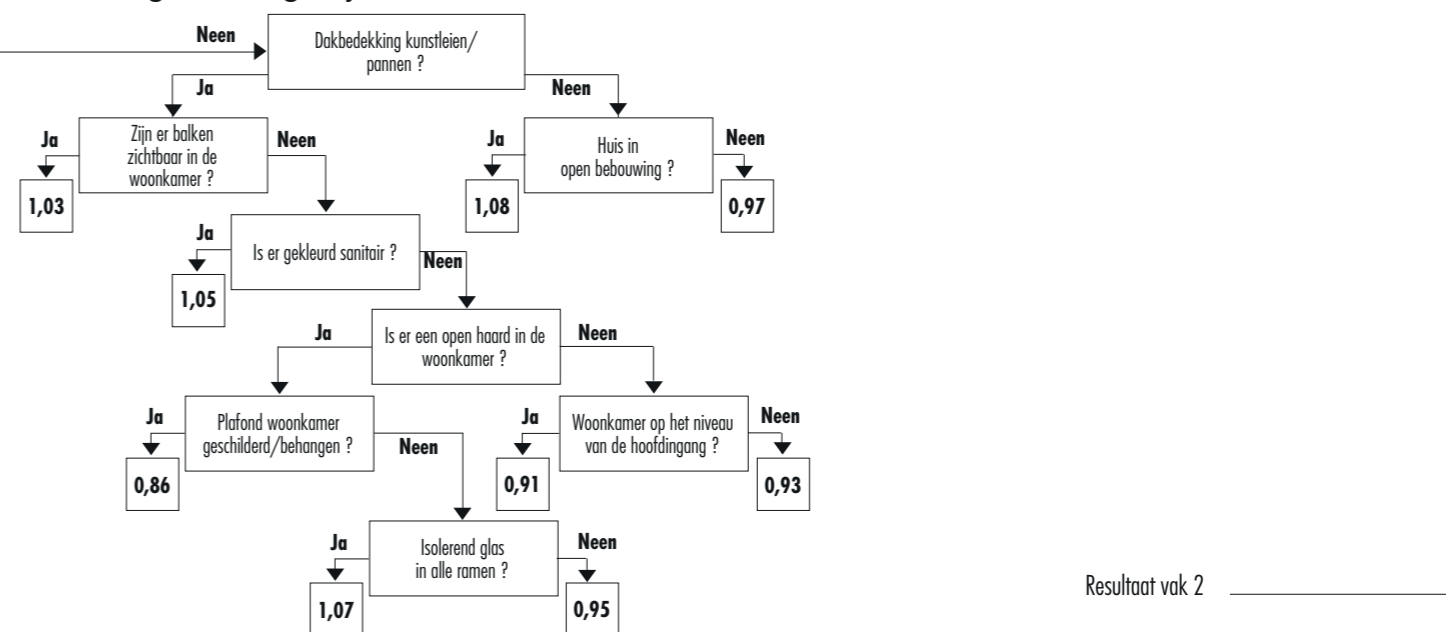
Neen

Dakbedekking kunstleien/ pannen ?

Ja

Neen

Ja

Zijn er balken zichtbaar in de woonkamer ?

Neen

1,03

Ja

Huis in open bebouwing ?

Neen

1,08

0,97

Ja

Is er gekleurd sanitair ?

Neen

1,05

Ja

Is er een open haard in de woonkamer ?

Neen

Ja

Plafond woonkamer geschilderd/behangen ?

Neen

0,86

Ja

Woonkamer op het niveau van de hoofdingang ?

Neen

0,91

0,93

Ja

Isolerend glas in alle ramen ?

Neen

1,07

0,95

Resultaat vak 2